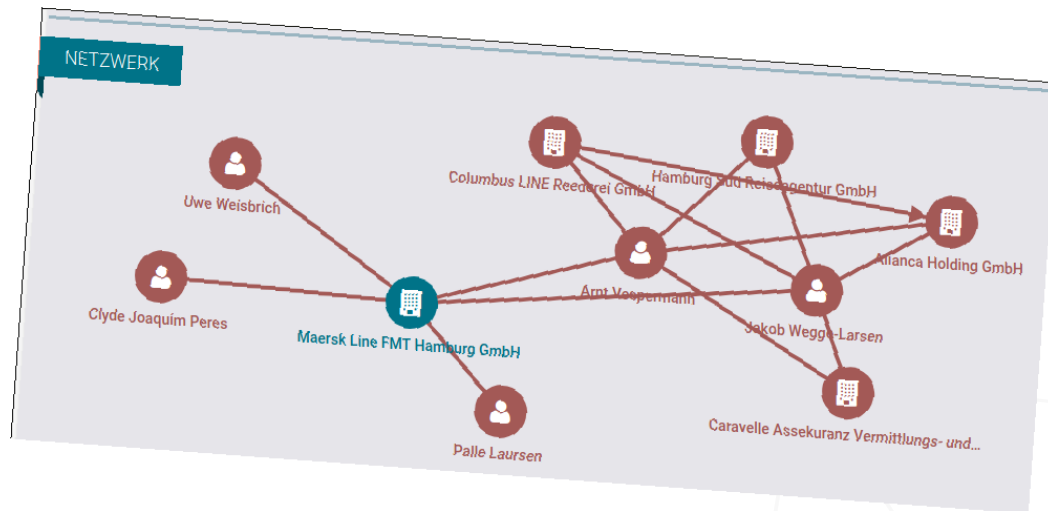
NETZWERK

Uwe Weisbrich

Clyde Joaquim Peres

Maersk Line FMT Hamburg GmbH

Palle Laursen

Columbus LINE Reederei GmbH

Hamburg Süd Reiseagentur GmbH

Arnt Vespermann

Aliança Holding GmbH

Jakob Wegge-Larsen

Caravelle Assekuranz Vermittlungs- und...